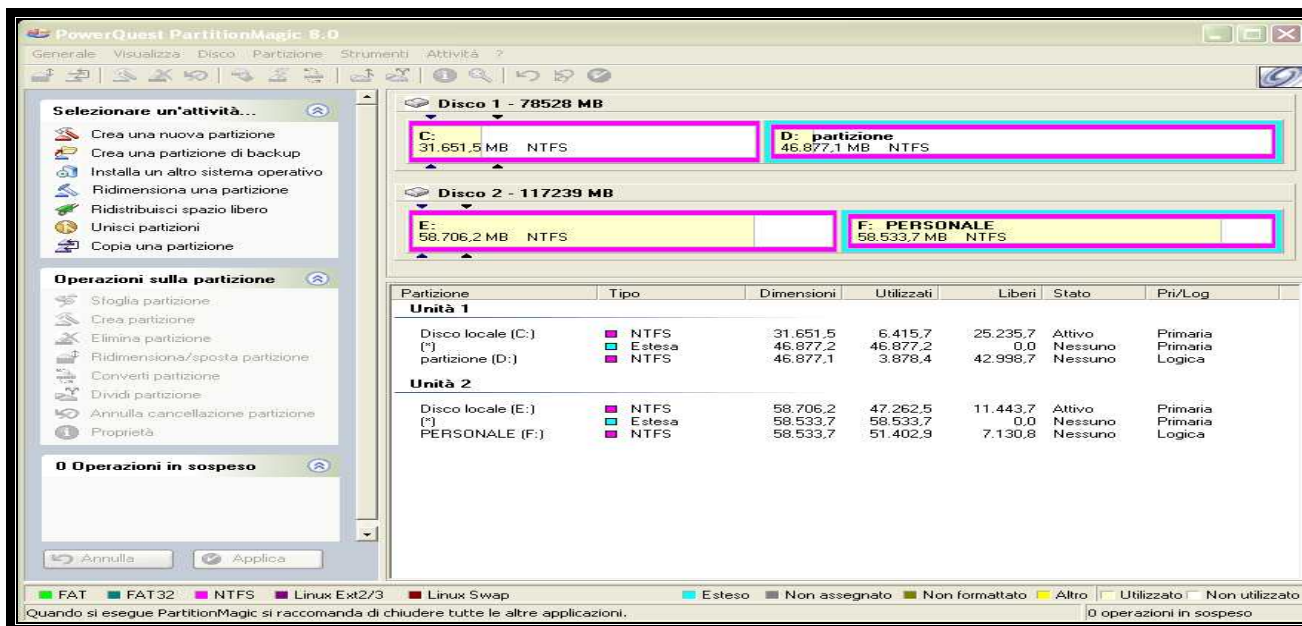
PowerQuest PartitionMagic 8.0

Generale Visualizza Disco Partizione Strumenti Attività ?

Selezionare un'attività...

Crea una nuova partizione
Crea una partizione di backup
Installa un altro sistema operativo
Ridimensiona una partizione
Ridistribuisci spazio libero
Unisci partizioni
Copia una partizione

Operazioni sulla partizione

Sfoglia partizione
Crea partizione
Elimina partizione
Ridimensiona/sposta partizione
Converti partizione
Dividi partizione
Annulla cancellazione partizione
Proprietà

0 Operazioni in sospeso

Annulla
Applica

Disco 1 - 78528 MB

C:
31.651,5 MB NTFS

D: partizione
46.877,1 MB NTFS

Disco 2 - 117239 MB

E:
58.706,2 MB NTFS

F: PERSONALE
58.533,7 MB NTFS

| Partizione | Tipo | Dimensioni | Utilizzati | Liberi | Stato | Pri/Log |
|---|---|---|---|---|---|---|
| Unità 1 | | | | | | |
| Disco locale (C:) | NTFS | 31.651,5 | 6.415,7 | 25.235,7 | Attivo | Primaria |
| (*) | Estesa | 46.877,2 | 46.877,2 | 0,0 | Nessuno | Primaria |
| partizione (D:) | NTFS | 46.877,1 | 3.878,4 | 42.998,7 | Nessuno | Logica |
| Unità 2 | | | | | | |
| Disco locale (E:) | NTFS | 58.706,2 | 47.262,5 | 11.443,7 | Attivo | Primaria |
| (*) | Estesa | 58.533,7 | 58.533,7 | 0,0 | Nessuno | Primaria |
| PERSONALE (F:) | NTFS | 58.533,7 | 51.402,9 | 7.130,8 | Nessuno | Logica |

FAT FAT32 NTFS Linux Ext2/3 Linux Swap Esteso Non assegnato Non formattato Altro Utilizzato Non utilizzato

Quando si esegue PartitionMagic si raccomanda di chiudere tutte le altre applicazioni.
0 operazioni in sospeso